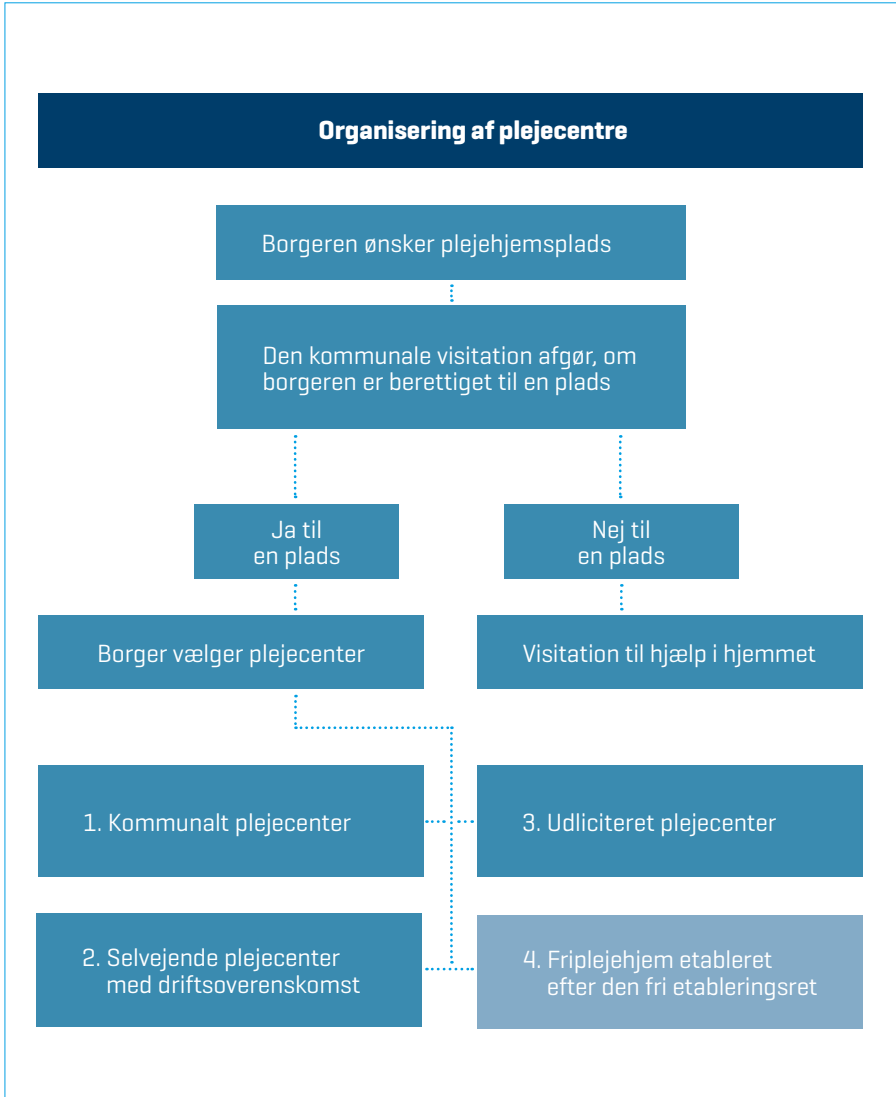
Organisering af plejecentre

Borgeren ønsker plejehjemsplads

Den kommunale visitation afgør, om borgeren er berettiget til en plads

Ja til en plads

Nej til en plads

Borger vælger plejecenter

Visitation til hjælp i hjemmet

1. Kommunalt plejecenter

3. Udliciteret plejecenter

2. Selvejende plejecenter med driftsoverenskomst

4. Friplejehjem etableret efter den fri etableringsret